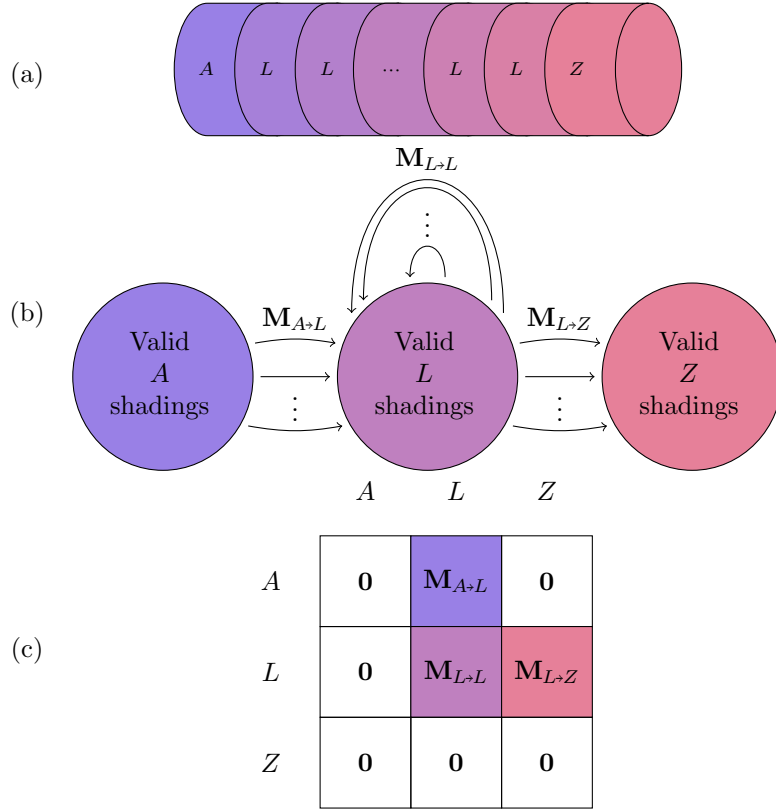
(a)

$A$ $L$ $L$ $\cdots$ $L$ $L$ $Z$

(b)

$\mathbf{M}_{L \to L}$

$\vdots$

$\mathbf{M}_{A \to L}$

$\vdots$

$\mathbf{M}_{L \to Z}$

$\vdots$

Valid $A$ shadings

Valid $L$ shadings

Valid $Z$ shadings

(c)

| | $A$ | $L$ | $Z$ |
|---|---|---|---|
| $A$ | $\mathbf{0}$ | $\mathbf{M}_{A \to L}$ | $\mathbf{0}$ |
| $L$ | $\mathbf{0}$ | $\mathbf{M}_{L \to L}$ | $\mathbf{M}_{L \to Z}$ |
| $Z$ | $\mathbf{0}$ | $\mathbf{0}$ | $\mathbf{0}$ |